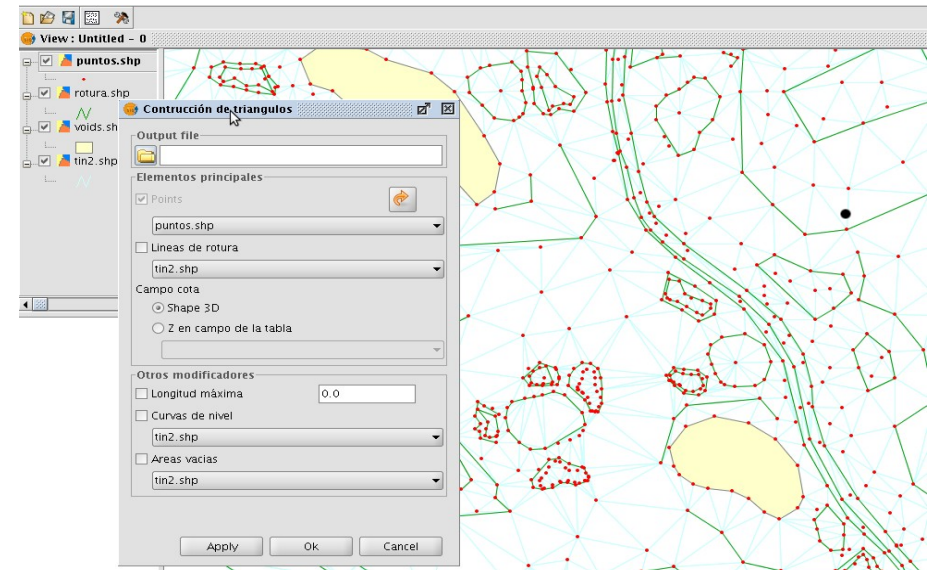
View : Untitled - 0

puntos.shp
rotura.shp
voids.sh
tin2.shp

Contrucción de triangulos

Output file

Elementos principales
Points
puntos.shp
Lineas de rotura
tin2.shp
Campo cota
Shape 3D
Z en campo de la tabla

Otros modificadores
Longitud máxima 0.0
Curvas de nivel
tin2.shp
Areas vacias
tin2.shp

Apply Ok Cancel